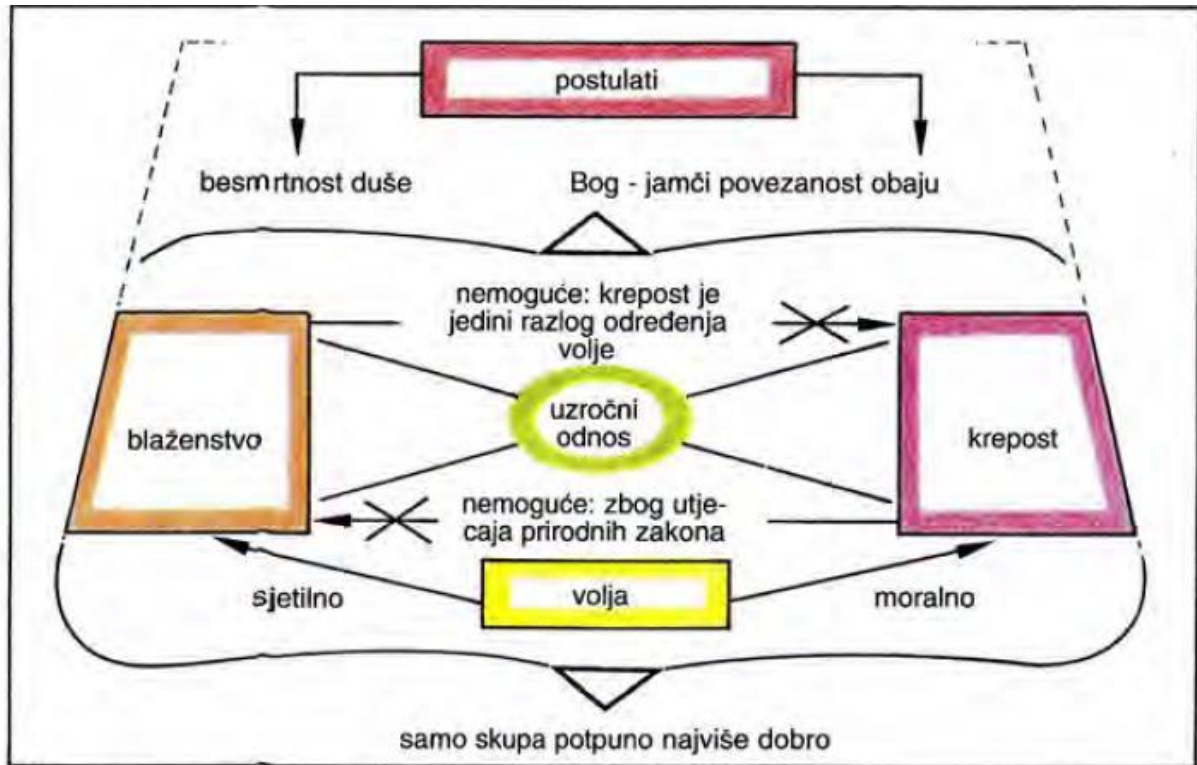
postulati

besmrtnost duše

Bog - jamči povezanost obaju

nemoguće: krepost je jedini razlog određenja volje

blaženstvo

uzročni odnos

krepost

nemoguće: zbog utjecaja prirodnih zakona

sjetilno

volja

moralno

samo skupa potpuno najviše dobro